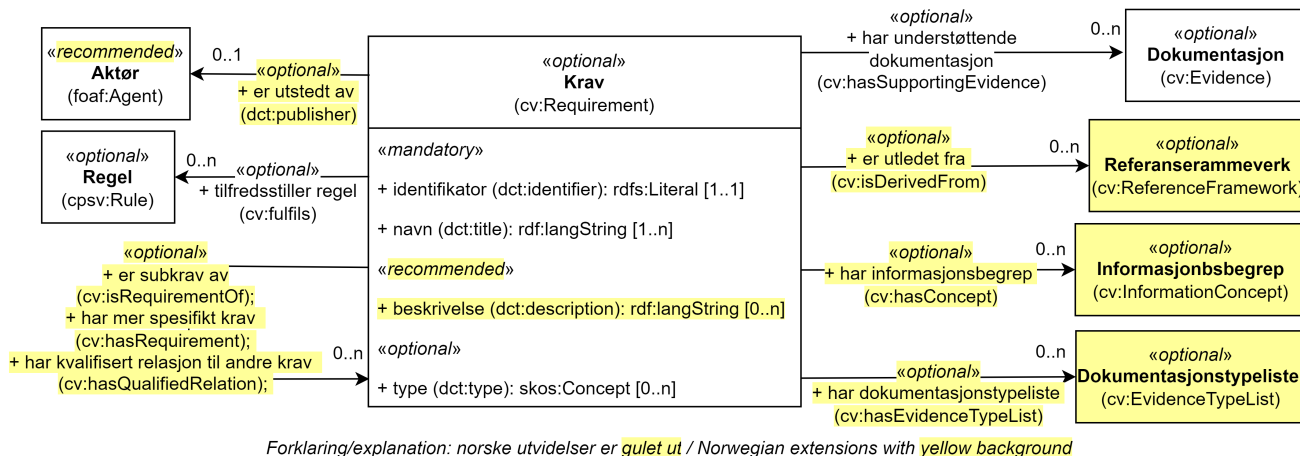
«recommended»
Aktør
(foaf:Agent)

0..1

«optional»
+ er utstedt av
(dct:publisher)

«optional»
Regel
(cpsv:Rule)

0..n

«optional»
+ tilfredsstiller regel
(cv:fulfils)

«optional»
+ er subkrav av
(cv:isRequirementOf);
+ har mer spesifikt krav
(cv:hasRequirement);
+ har kvalifisert relasjon til andre krav
(cv:hasQualifiedRelation);

0..n

«optional»
Krav
(cv:Requirement)

«mandatory»

+ identifikator (dct:identifier): rdfs:Literal [1..1]

+ navn (dct:title): rdf:langString [1..n]

«recommended»

+ beskrivelse (dct:description): rdf:langString [0..n]

«optional»

+ type (dct:type): skos:Concept [0..n]

«optional»
+ har understøttende dokumentasjon
(cv:hasSupportingEvidence)

0..n

«optional»
Dokumentasjon
(cv:Evidence)

«optional»
+ er utledet fra
(cv:isDerivedFrom)

0..n

«optional»
Referanserammeverk
(cv:ReferenceFramework)

«optional»
+ har informasjonsbegrep
(cv:hasConcept)

0..n

«optional»
Informasjonbsbegrep
(cv:InformationConcept)

«optional»
+ har dokumentasjonstypeliste
(cv:hasEvidenceTypeList)

0..n

«optional»
Dokumentasjonstypeliste
(cv:EvidenceTypeList)

Forklaring/explanation: norske utvidelser er gulet ut / Norwegian extensions with yellow background